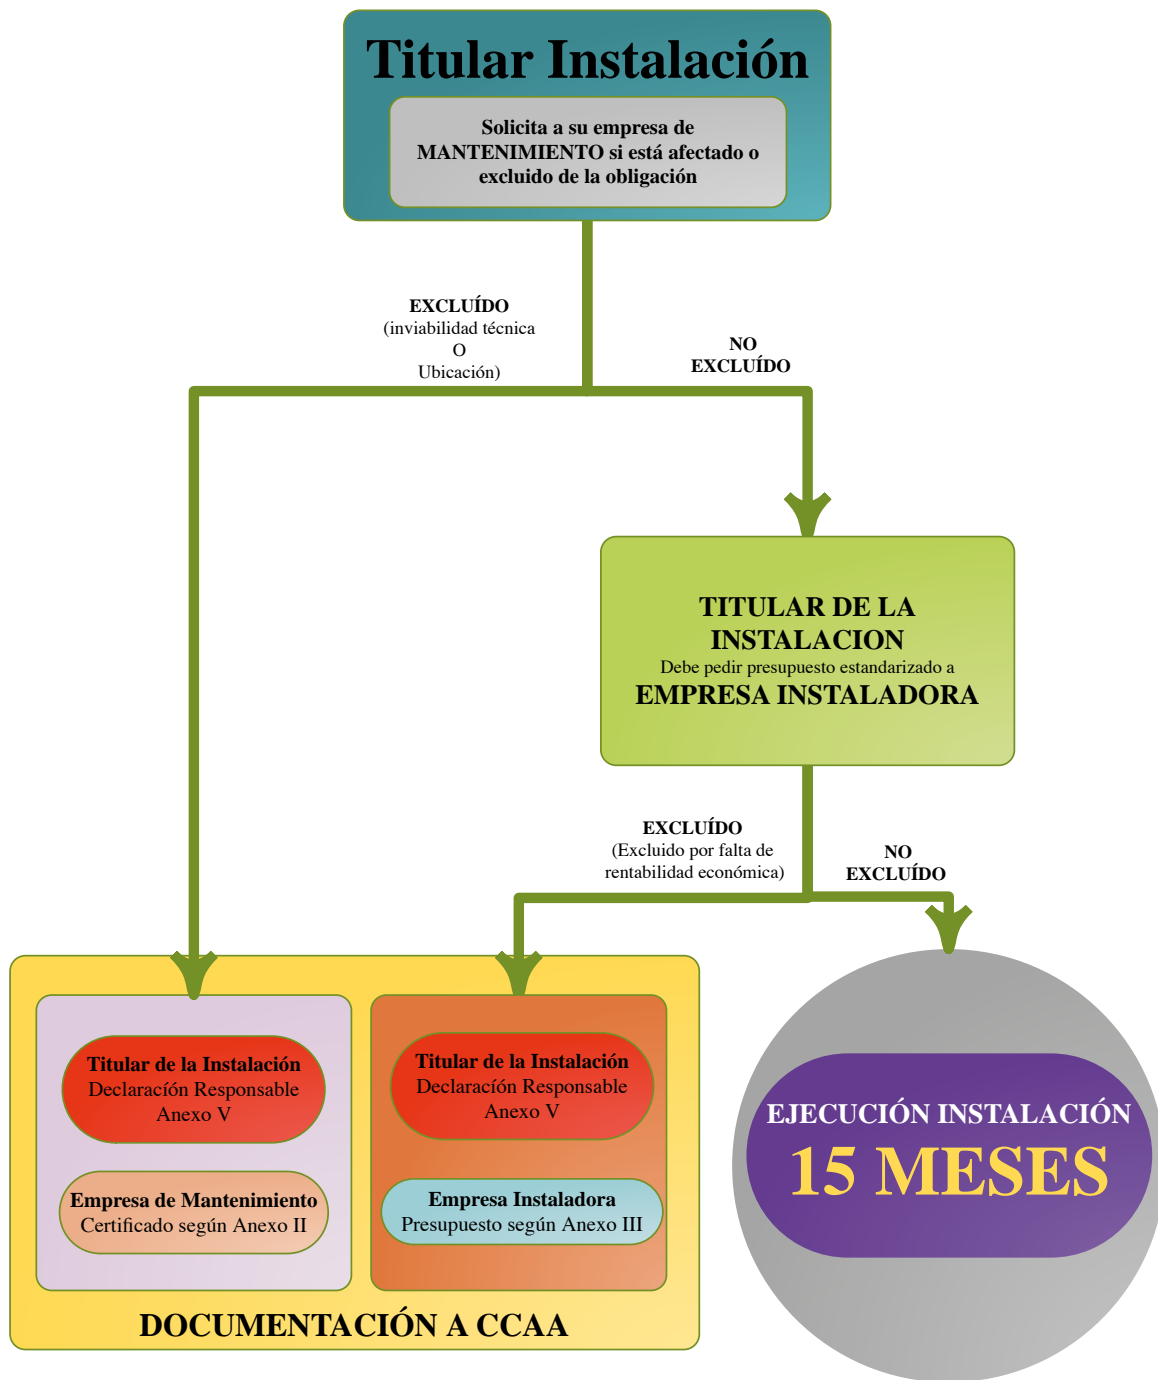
Titular Instalación

Solicita a su empresa de MANTENIMIENTO si está afectado o excluido de la obligación

EXCLUÍDO
(inviabilidad técnica
O
Ubicación)

NO
EXCLUÍDO

TITULAR DE LA INSTALACION
Debe pedir presupuesto estandarizado a
EMPRESA INSTALADORA

EXCLUÍDO
(Excluido por falta de rentabilidad económica)

NO
EXCLUÍDO

Titular de la Instalación
Declaracíón Responsable
Anexo V

Empresa de Mantenimiento
Certificado según Anexo II

Titular de la Instalación
Declaracíón Responsable
Anexo V

Empresa Instaladora
Presupuesto según Anexo III

DOCUMENTACIÓN A CCAA

EJECUCIÓN INSTALACIÓN
15 MESES